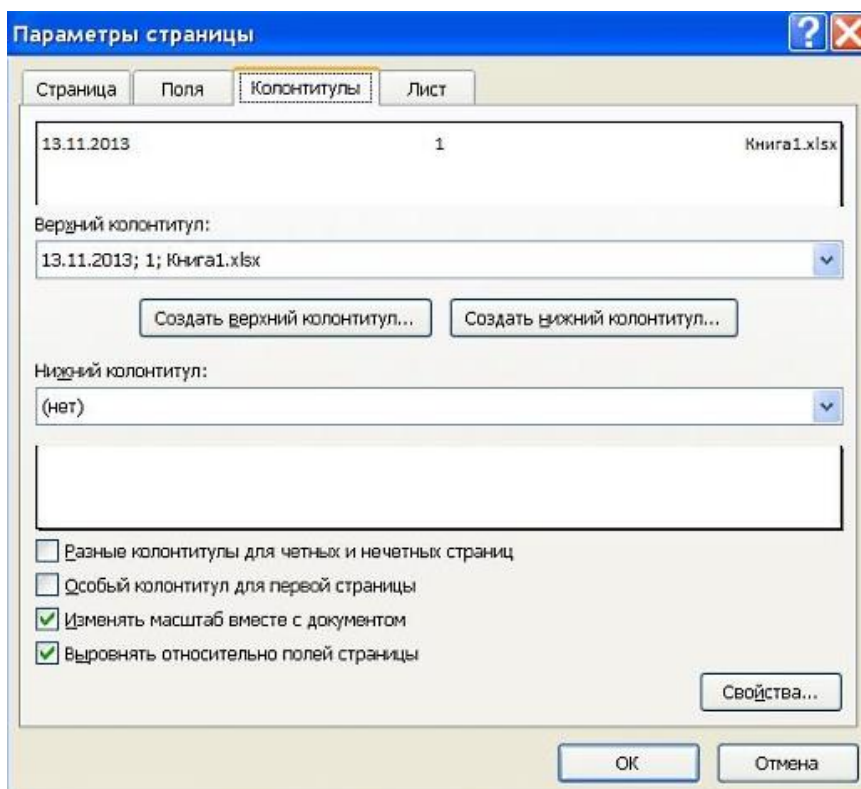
Параметры страницы

Страница | Поля | Колонтитулы | Лист

13.11.2013 1 Книга1.xlsx

Верхний колонтитул:

13.11.2013; 1; Книга1.xlsx

Создать верхний колонтитул...

Создать нижний колонтитул...

Нижний колонтитул:

(нет)

Разные колонтитулы для четных и нечетных страниц

Особый колонтитул для первой страницы

Изменять масштаб вместе с документом

Выровнять относительно полей страницы

Свойства...

ОК

Отмена